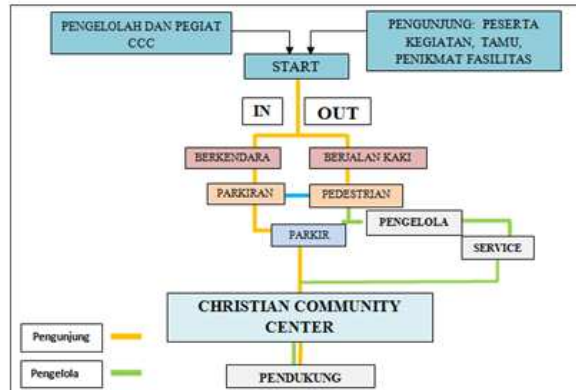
PENGELOLAH DAN PEGIAT CCC

PENGUNJUNG: PESERTA KEGIATAN, TAMU, PENIKMAT FASILITAS

START

IN

OUT

BERKENDARA

BERJALAN KAKI

PARKIRAN

PEDESTRIAN

PENGELOLA

PARKIR

SERVICE

CHRISTIAN COMMUNITY CENTER

Pengunjung

Pengelola

PENDUKUNG